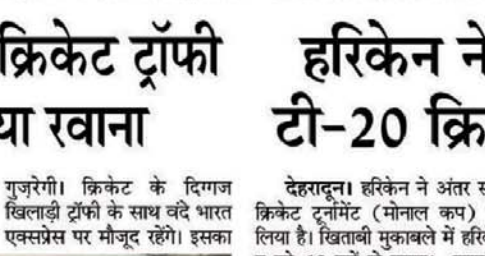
क्रिकेट ट्रॉफी
या रवाना

गुजरेगी। क्रिकेट के दिग्गज खिलाड़ी ट्रॉफी के साथ वंदे भारत एक्सप्रेस पर मौजूद रहेंगे। इसका

हरिकेन ने
टी-20 क्रि

देहरादून। हरिकेन ने अंतर स क्रिकेट टूर्नामेंट (मोनाल कप) लिया है। खिताबी मुकाबले में हरि
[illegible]